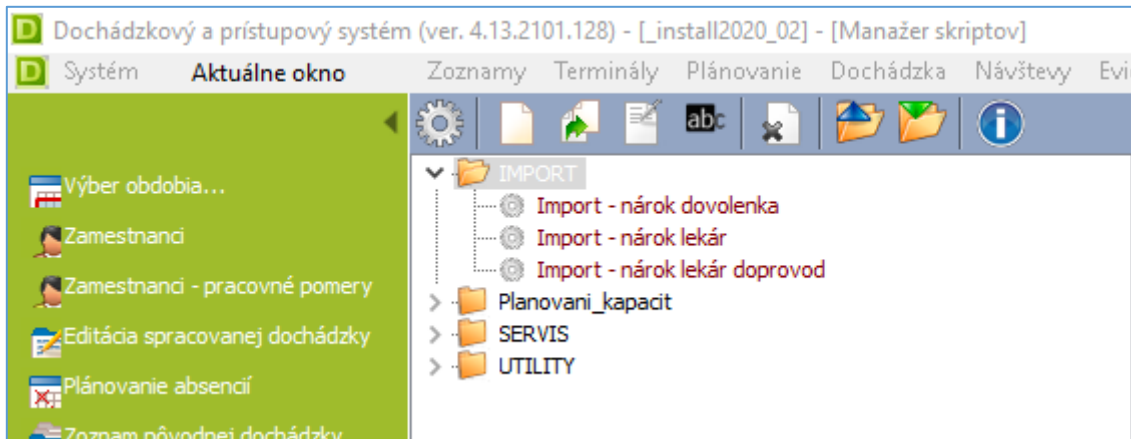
D Dochádzkový a prístupový systém (ver. 4.13.2101.128) - [_install2020_02] - [Manažer skriptov]

D Systém Aktuálne okno Zoznamy Terminály Plánovanie Dochádzka Návštevy Evi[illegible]

abc

Výber obdobia...
Zamestnanci
Zamestnanci - pracovné pomery
Editácia spracovanej dochádzky
Plánovanie absencií
Zoznam pôvodnej dochádzky

IMPORT
Import - nárok dovolenka
Import - nárok lekár
Import - nárok lekár doprovod
Planovani_kapacit
SERVIS
UTILITY